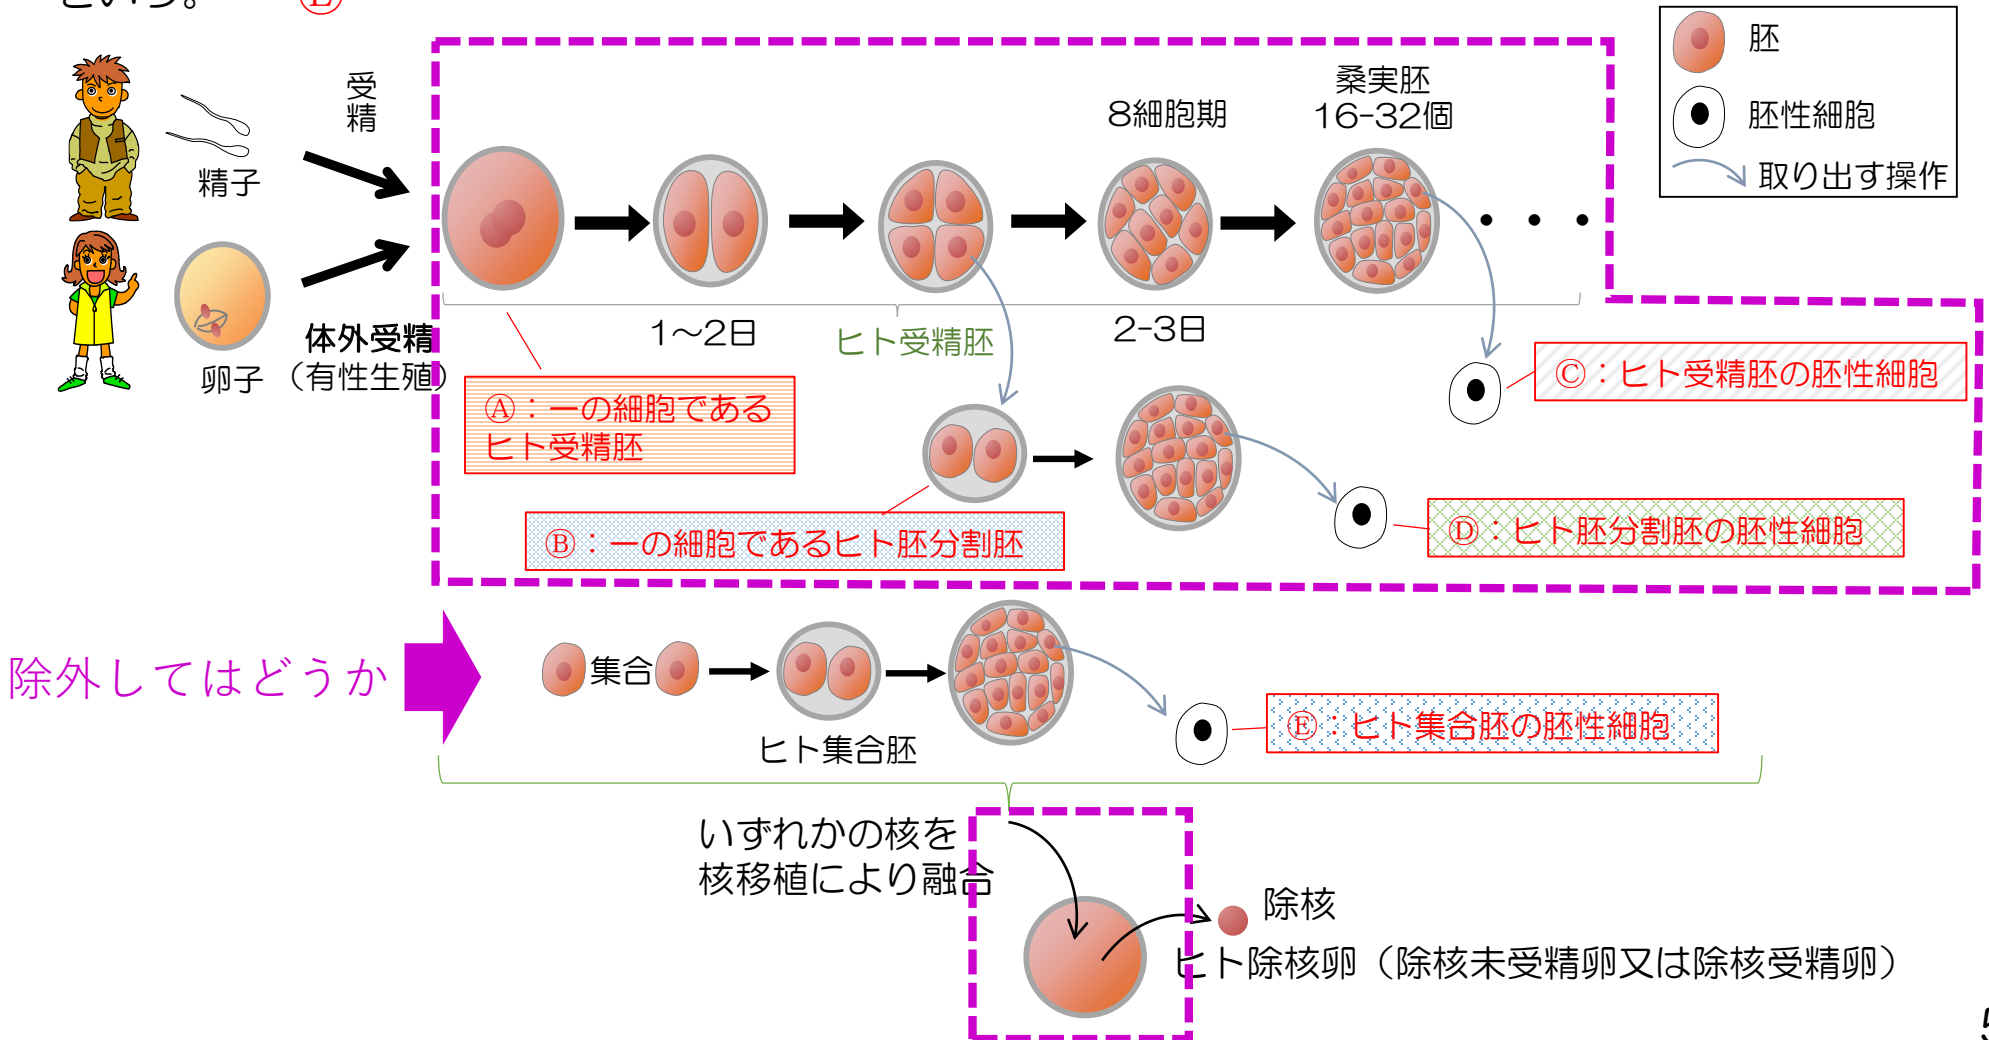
受精

精子

卵子

体外受精
（有性生殖）

胚
胚性細胞
取り出す操作

8細胞期

桑実胚
16-32個

1～2日

ヒト受精胚

2-3日

Ⓐ：一の細胞である
ヒト受精胚

Ⓑ：一の細胞であるヒト胚分割胚

Ⓒ：ヒト受精胚の胚性細胞

Ⓓ：ヒト胚分割胚の胚性細胞

除外してはどうか

集合

ヒト集合胚

Ⓔ：ヒト集合胚の胚性細胞

いずれかの核を
核移植により融合

除核

ヒト除核卵（除核未受精卵又は除核受精卵）